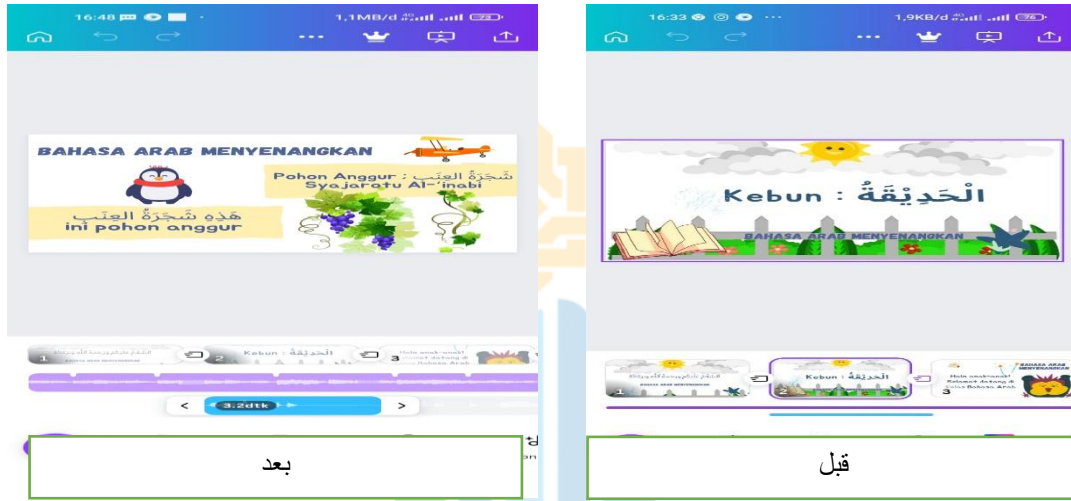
16:48

1,1MB/d

BAHASA ARAB MENYENANGKAN

Pohon Anggur : شَجَرَةُ العِنَبِ
Syajaratu Al-'inabi

هَذِهِ شَجَرَةُ العِنَبِ
ini pohon anggur

Kebun : الْحَدِيْقَةُ

< 3.2dtk >

بعد

16:33

1,9KB/d

Kebun : الْحَدِيْقَةُ

BAHASA ARAB MENYENANGKAN

1

Kebun : الْحَدِيْقَةُ

3

Halo anak-anak!
Selamat datang di kelas Bahasa Arab

BAHASA ARAB MENYENANGKAN

قبل